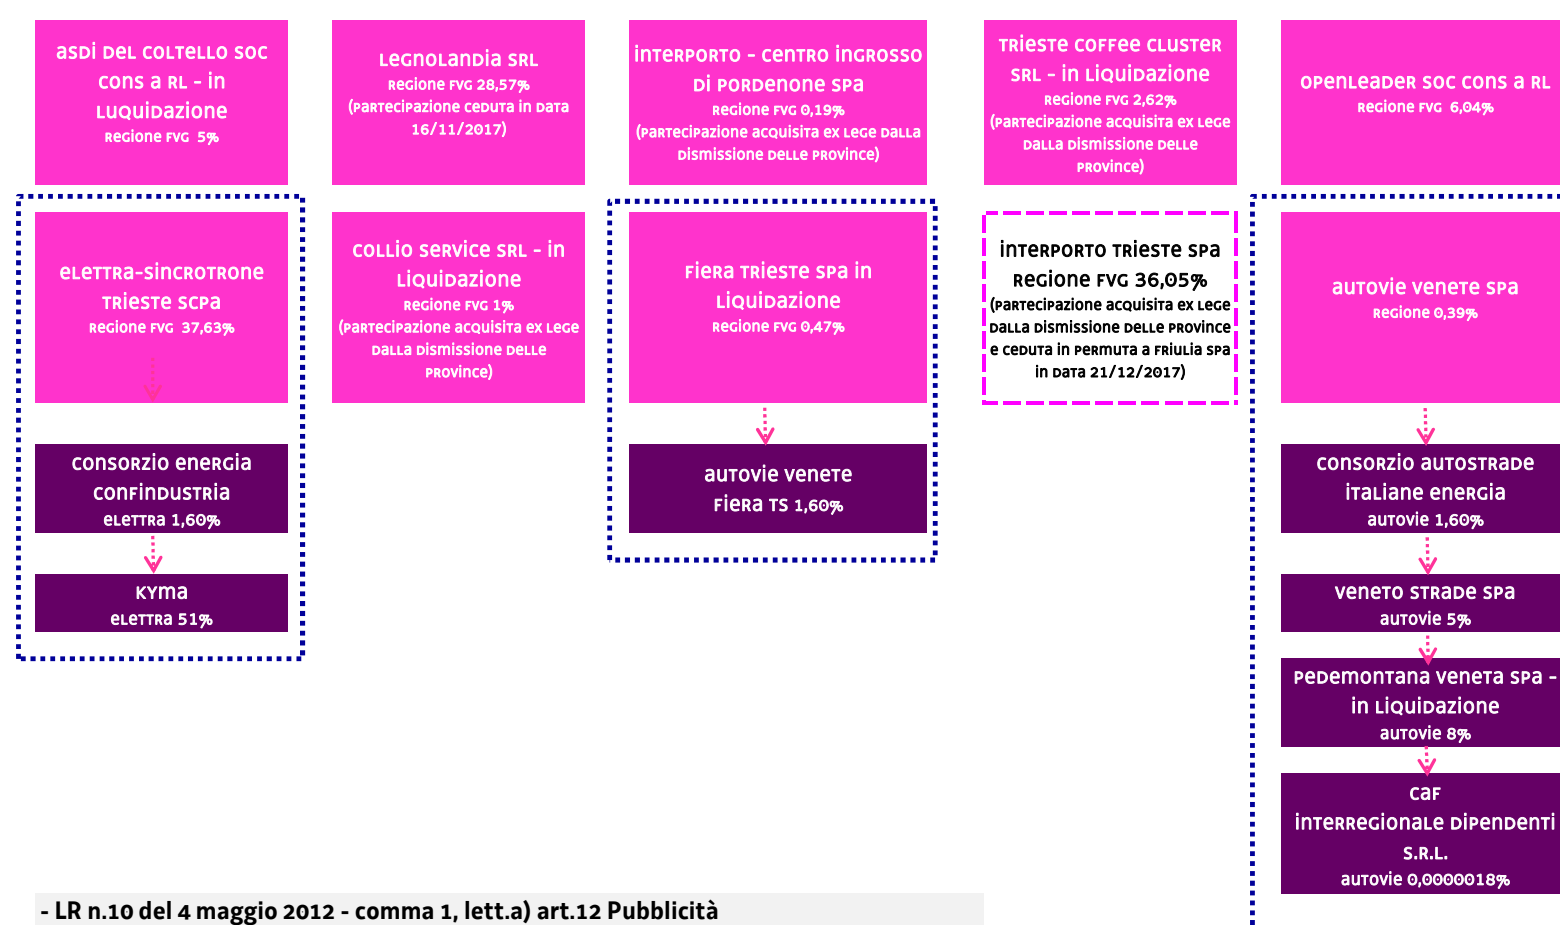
asdi DEL COLTELLO SOC cons a RL - in Luquidazione
Regione FVG 5%

Legnolandia SRL
Regione FVG 28,57%
(partecipazione ceduta in data 16/11/2017)

interporto - centro ingrosso di pordenone spa
Regione FVG 0,19%
(partecipazione acquisita ex lege dalla dismissione delle province)

TRIESTE COFFEE CLUSTER SRL - in Liquidazione
Regione FVG 2,62%
(partecipazione acquisita ex lege dalla dismissione delle province)

openleader soc cons a RL
Regione FVG 6,04%

eLettra-sincrotrone Trieste scpa
Regione FVG 37,63%

collio service SRL - in Liquidazione
Regione FVG 1%
(partecipazione acquisita ex lege dalla dismissione delle province)

Fiera Trieste spa in Liquidazione
Regione FVG 0,47%

interporto trieste spa
Regione FVG 36,05%
(partecipazione acquisita ex lege dalla dismissione delle province e ceduta in permuta a friulia spa in data 21/12/2017)

autovie venete spa
Regione 0,39%

consorzio energia confindustria
eLettra 1,60%

autovie venete
Fiera TS 1,60%

consorzio autostrade italiane energia
autovie 1,60%

kyma
eLettra 51%

veneto strade spa
autovie 5%

pedemontana veneta spa - in Liquidazione
autovie 8%

caf interregionale dipendenti S.R.L.
autovie 0,0000018%

- LR n.10 del 4 maggio 2012 - comma 1, lett.a) art.12 Pubblicità